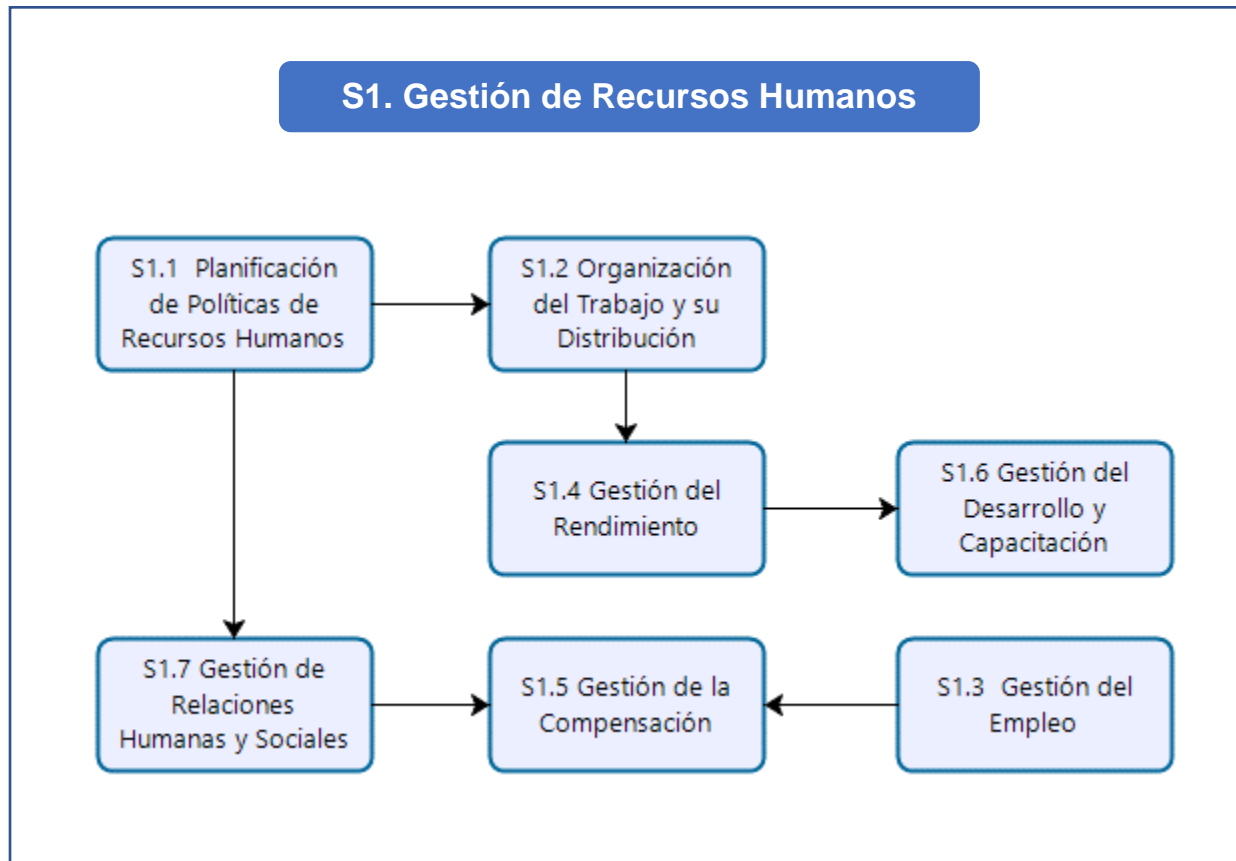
S1. Gestión de Recursos Humanos

S1.1 Planificación de Políticas de Recursos Humanos

S1.2 Organización del Trabajo y su Distribución

S1.4 Gestión del Rendimiento

S1.6 Gestión del Desarrollo y Capacitación

S1.7 Gestión de Relaciones Humanas y Sociales

S1.5 Gestión de la Compensación

S1.3 Gestión del Empleo